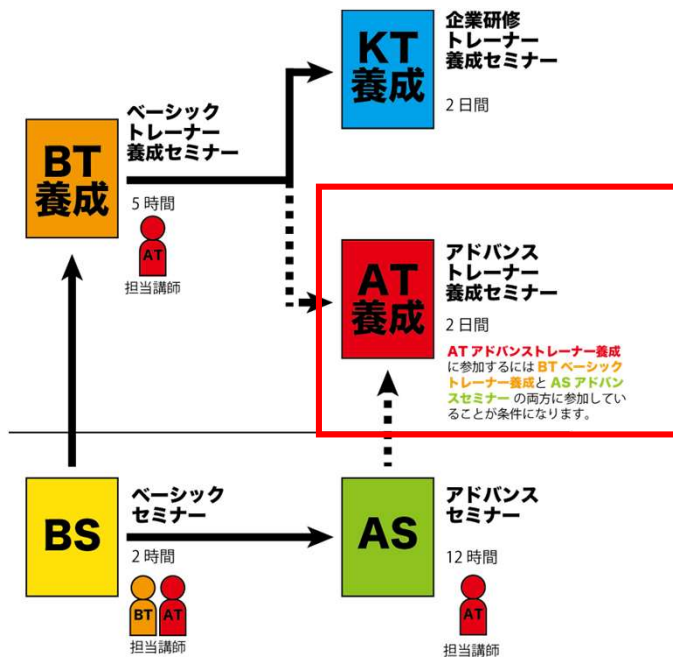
KT
養成

企業研修
トレーナー
養成セミナー

2日間

BT
養成

ベーシック
トレーナー
養成セミナー

5時間

AT

担当講師

AT
養成

アドバンス
トレーナー
養成セミナー

2日間

AT アドバンストレーナー養成に参加するには BT ベーシックトレーナー養成と AS アドバンスセミナー の両方に参加していることが条件になります。

BS

ベーシック
セミナー

2時間

BT AT

担当講師

AS

アドバンス
セミナー

12時間

AT

担当講師